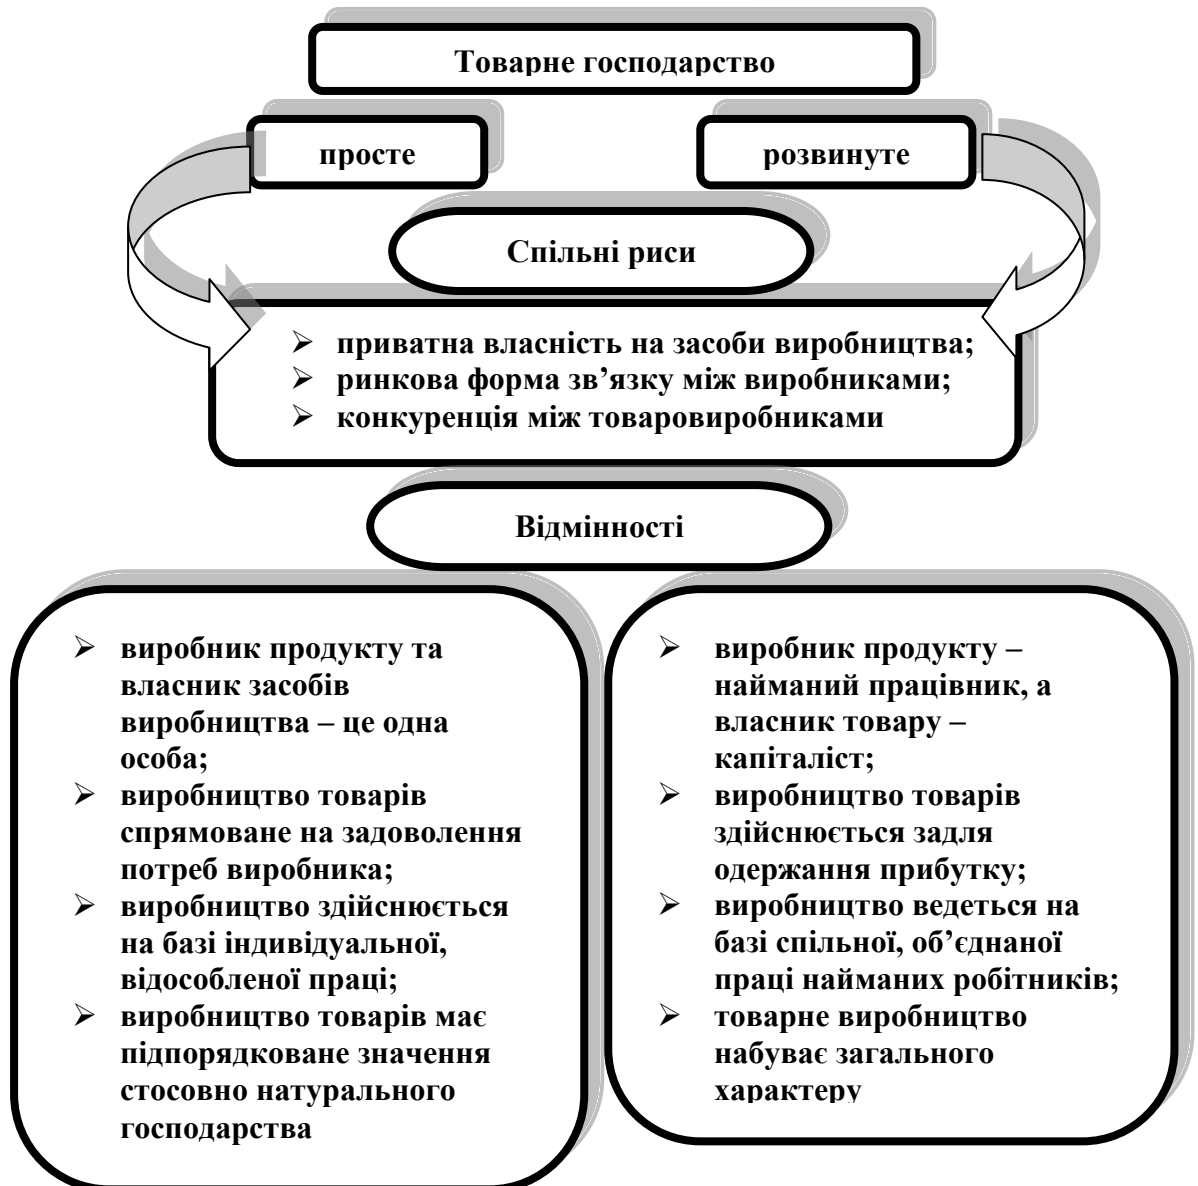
Товарне господарство

просте

розвинуте

Спільні риси

➢ приватна власність на засоби виробництва;
➢ ринкова форма зв'язку між виробниками;
➢ конкуренція між товаровиробниками

Відмінності

➢ виробник продукту та власник засобів виробництва – це одна особа;
➢ виробництво товарів спрямоване на задоволення потреб виробника;
➢ виробництво здійснюється на базі індивідуальної, відособленої праці;
➢ виробництво товарів має підпорядковане значення стосовно натурального господарства

➢ виробник продукту – найманий працівник, а власник товару – капіталіст;
➢ виробництво товарів здійснюється задля одержання прибутку;
➢ виробництво ведеться на базі спільної, об'єднаної праці найманих робітників;
➢ товарне виробництво набуває загального характеру